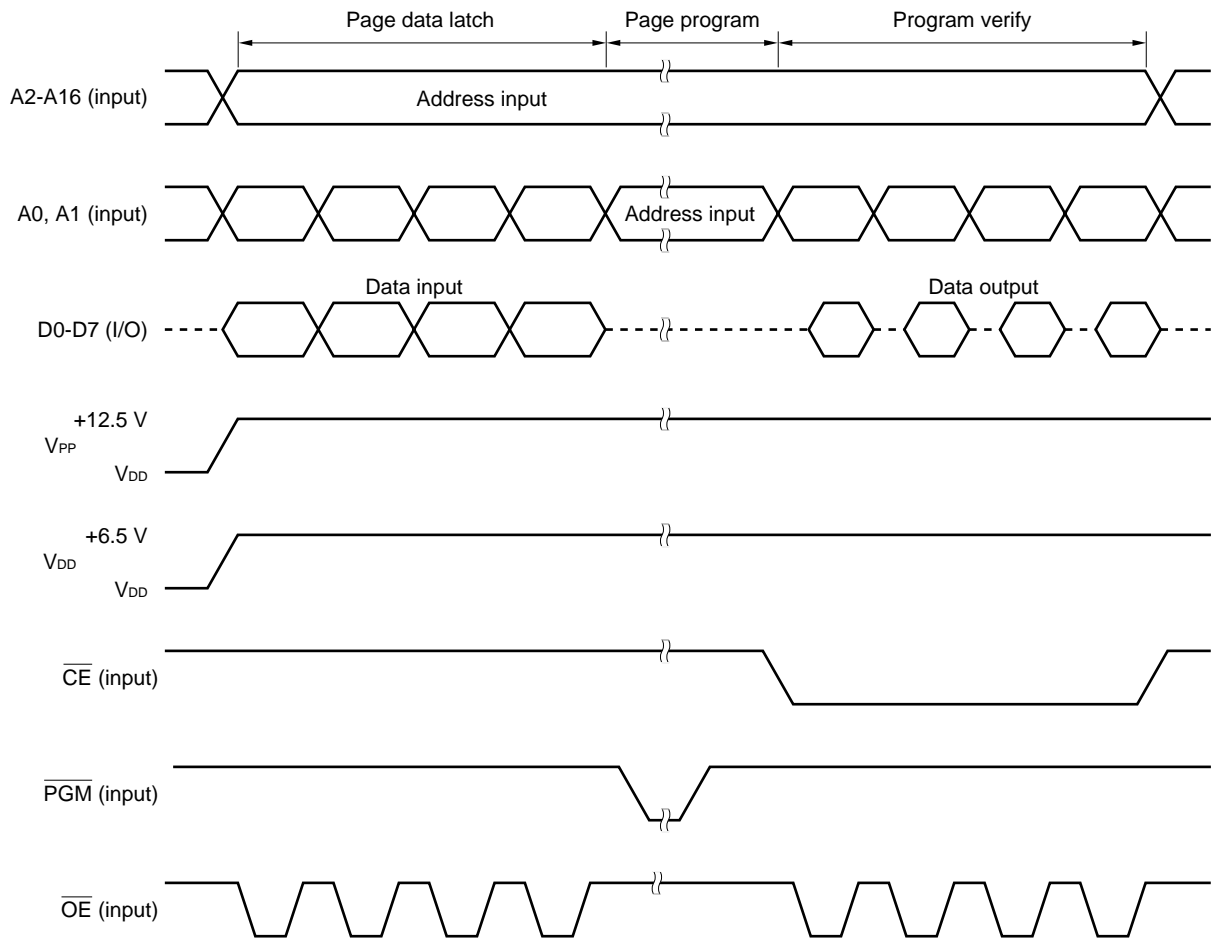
Page data latch

Page program

Program verify

A2-A16 (input)

Address input

A0, A1 (input)

Address input

Data input

Data output

D0-D7 (I/O)

+12.5 V

$V_{PP}$

$V_{DD}$

+6.5 V

$V_{DD}$

$V_{DD}$

$\overline{CE}$ (input)

$\overline{PGM}$ (input)

$\overline{OE}$ (input)